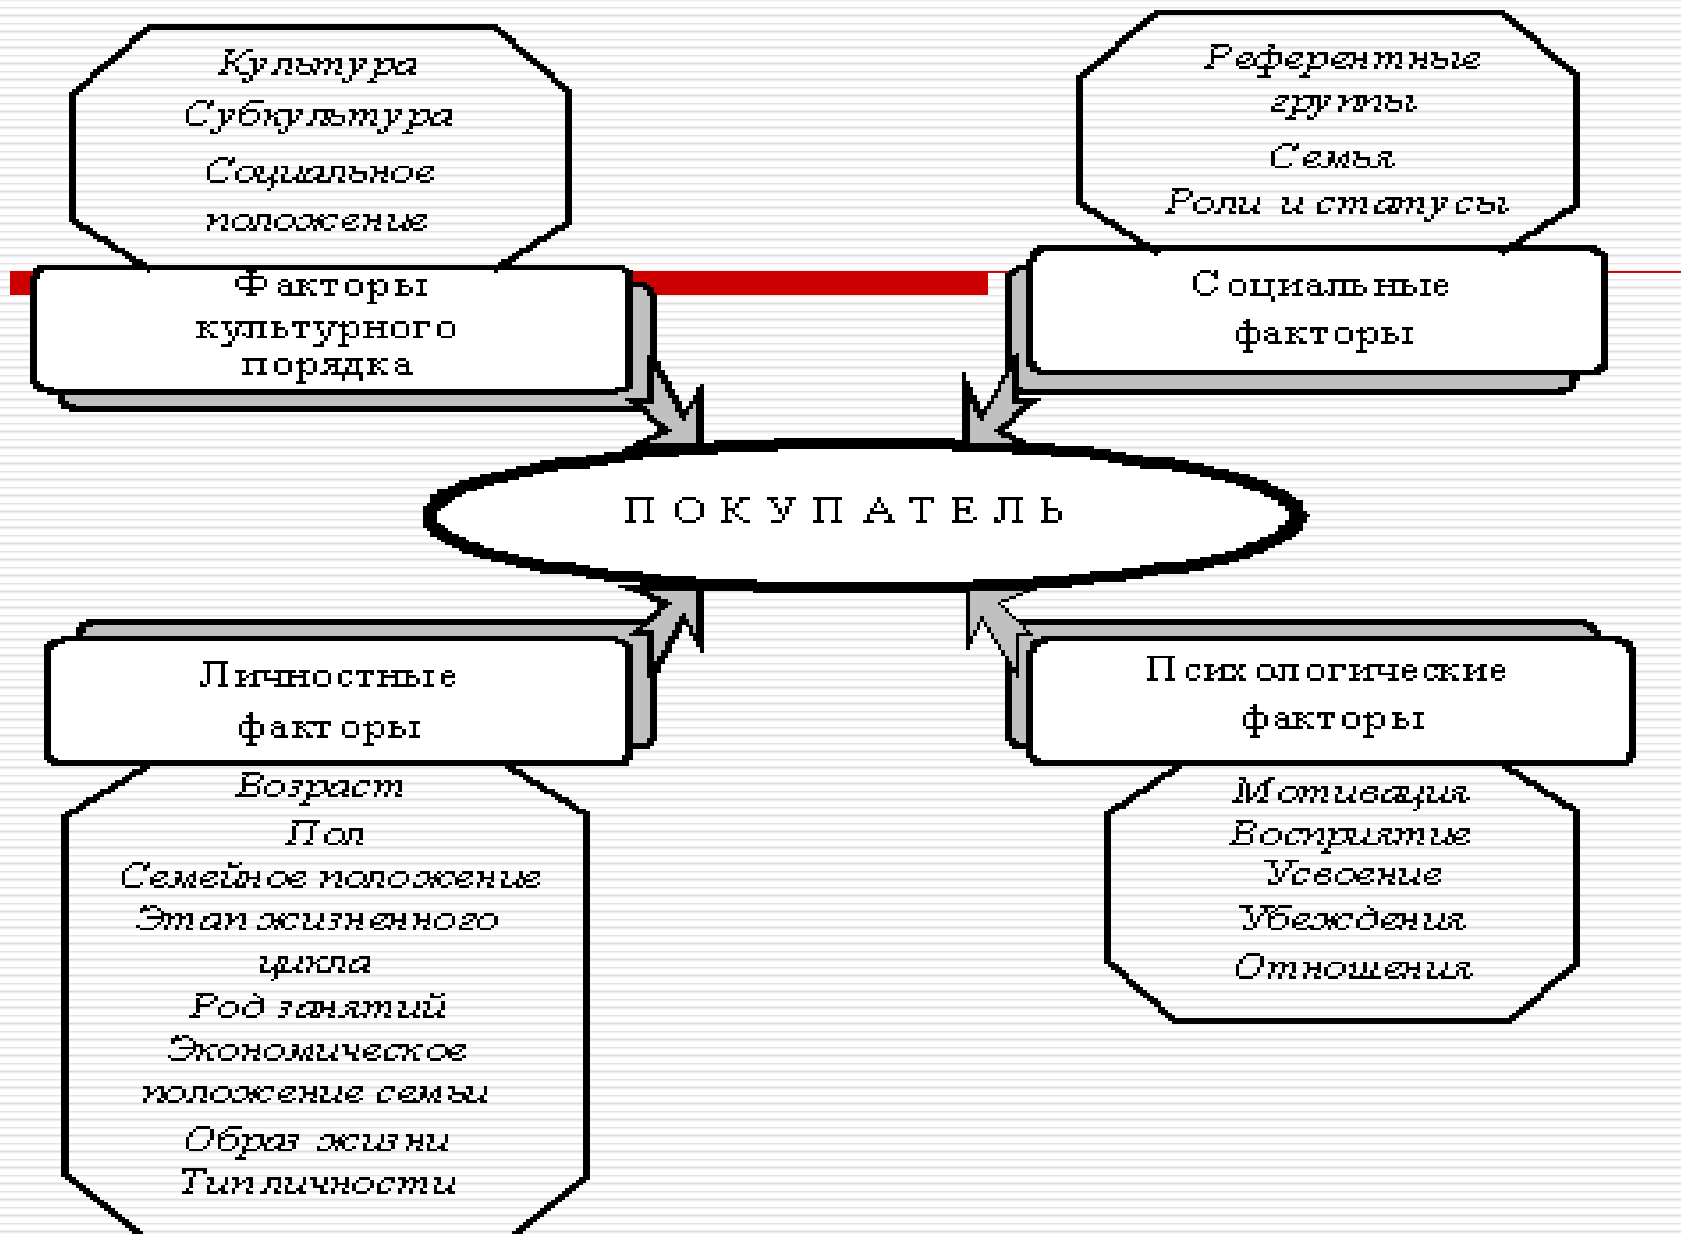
Культура
Субкультура
Социальное положение

Референтные группы
Семья
Роли и статусы

Факторы культурного порядка

Социальные факторы

ПОКУПАТЕЛЬ

Личностные факторы

Психологические факторы

Возраст
Пол
Семейное положение
Этап жизненного цикла
Род занятий
Экономическое положение семьи
Образ жизни
Тип личности

Мотивация
Восприятие
Усвоение
Убеждения
Отношения